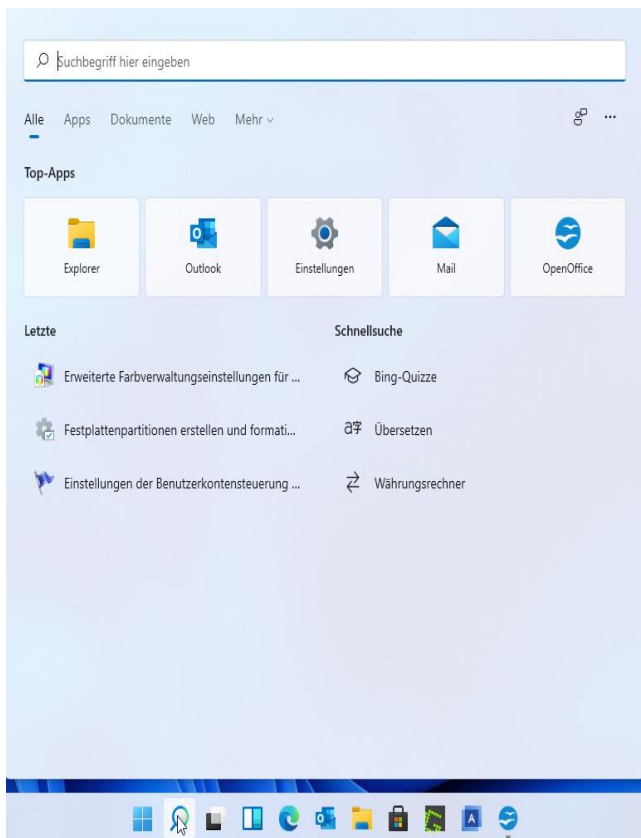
Suchbegriff hier eingeben

Alle Apps Dokumente Web Mehr ∨

Top-Apps

Explorer

Outlook

Einstellungen

Mail

OpenOffice

Letzte

Erweiterte Farbverwaltungseinstellungen für ...

Festplattenpartitionen erstellen und formati...

Einstellungen der Benutzerkontensteuerung ...

Schnellsuche

Bing-Quizze

Übersetzen

Währungsrechner